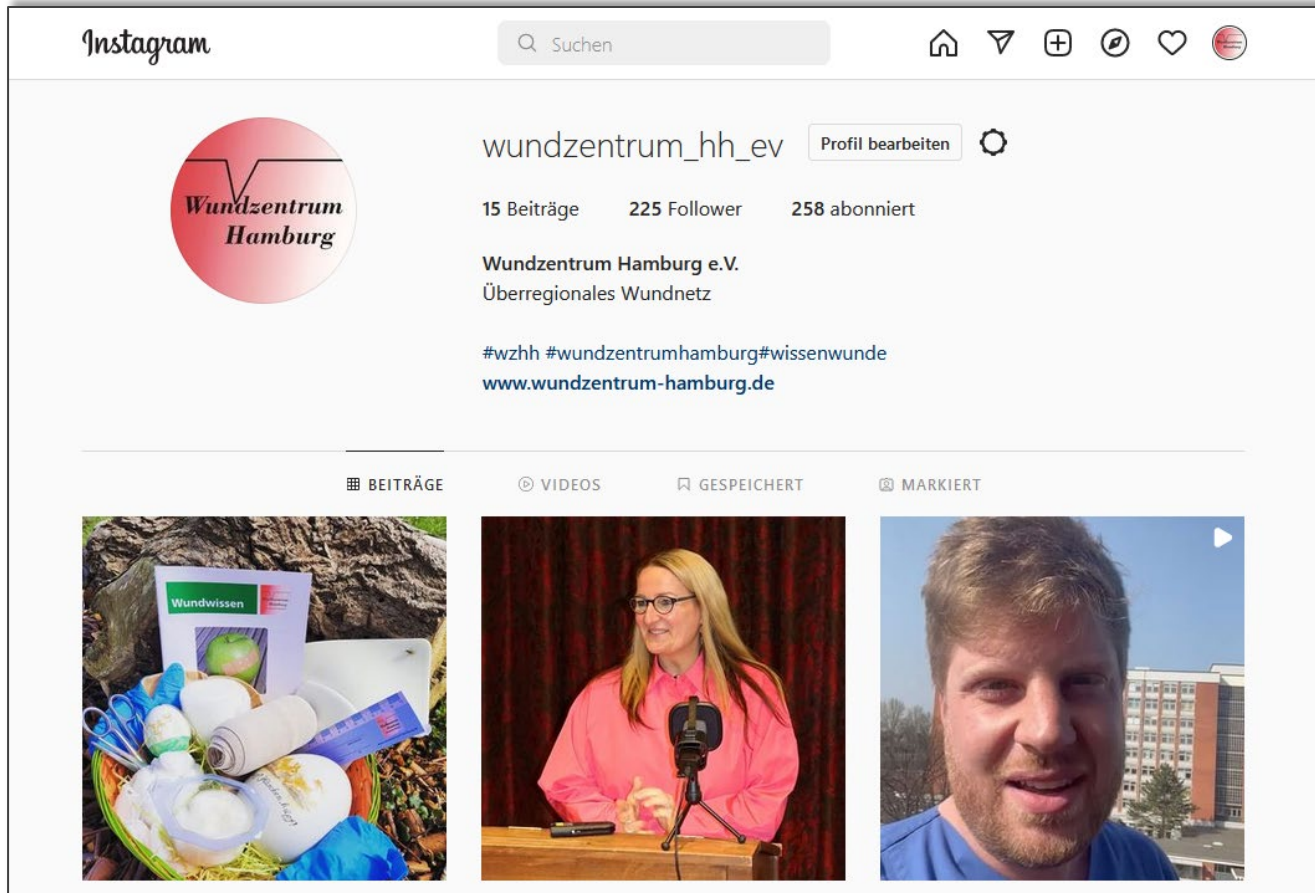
Instagram

Suchen

Wundzentrum Hamburg

wundzentrum_hh_ev Profil bearbeiten

15 Beiträge 225 Follower 258 abonniert

Wundzentrum Hamburg e.V.
Überregionales Wundnetz

#wzhh #wundzentrumhamburg#wissenwunde
www.wundzentrum-hamburg.de

BEITRÄGE VIDEOS GESPEICHERT MARKIERT

Wundwissen